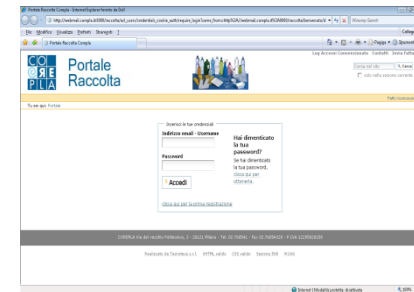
Portale Raccolta Comieco - Internet Explorer fornito da Dell

http://webmail.comieco:8080/raccolta/acl_users/credentials_cookie_auth/require_login?came_from=http%3A//webmail.comieco:8080/raccolta/benvenuto/e

File Modifica Visualizza Preferiti Strumenti ?

Portale Raccolta Comieco

CO RE PLA

Portale Raccolta

Log Accessi Amministrazione Contatti Area riservata

Cerca nel sito Cerca

solo nella sezione corrente

Tu sei qui: Portale

Inserisci le tue credenziali

Indirizzo email - Username

Password

Accedi

Hai dimenticato la tua password?

Se hai dimenticato la tua password, clicca qui per ottenerla.

Clicca qui per la prima registrazione

COREPLA Via del vecchio Politecnico, 3 - 20121 Milano - Tel. 02.760541 - Fax 02.76054320 - P.IVA 12295820150

Realizzato da Tecnoteca s.r.l. XHTML valido CSS valido Sezione 508 WCAG

Internet | Modalità protetta: disattivata 100%